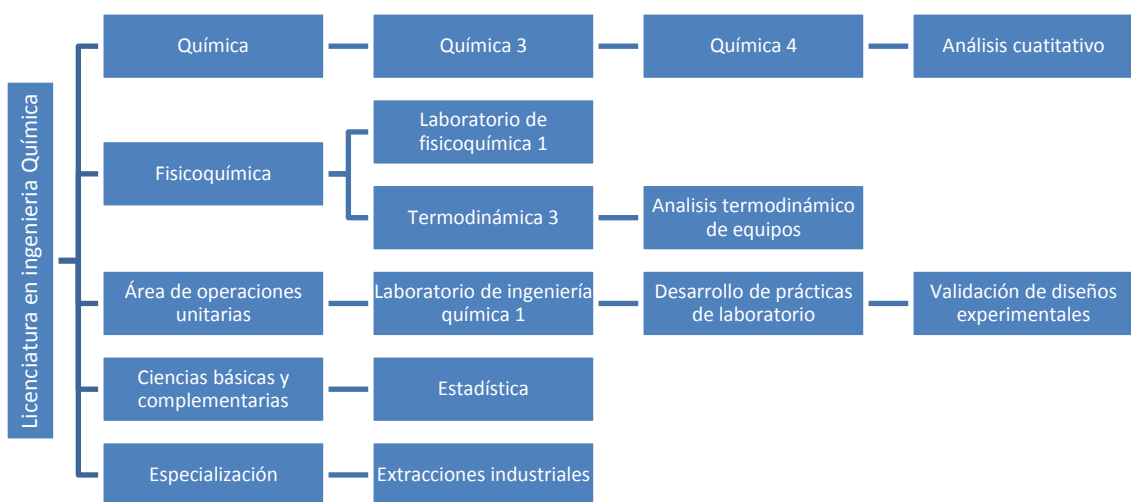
Licenciatura en ingenieria Química

Química

Química 3

Química 4

Análisis cuatitativo

Fisicoquímica

Laboratorio de fisicoquímica 1

Termodinámica 3

Analisis termodinámico de equipos

Área de operaciones unitarias

Laboratorio de ingeniería química 1

Desarrollo de prácticas de laboratorio

Validación de diseños experimentales

Ciencias básicas y complementarias

Estadística

Especialización

Extracciones industriales